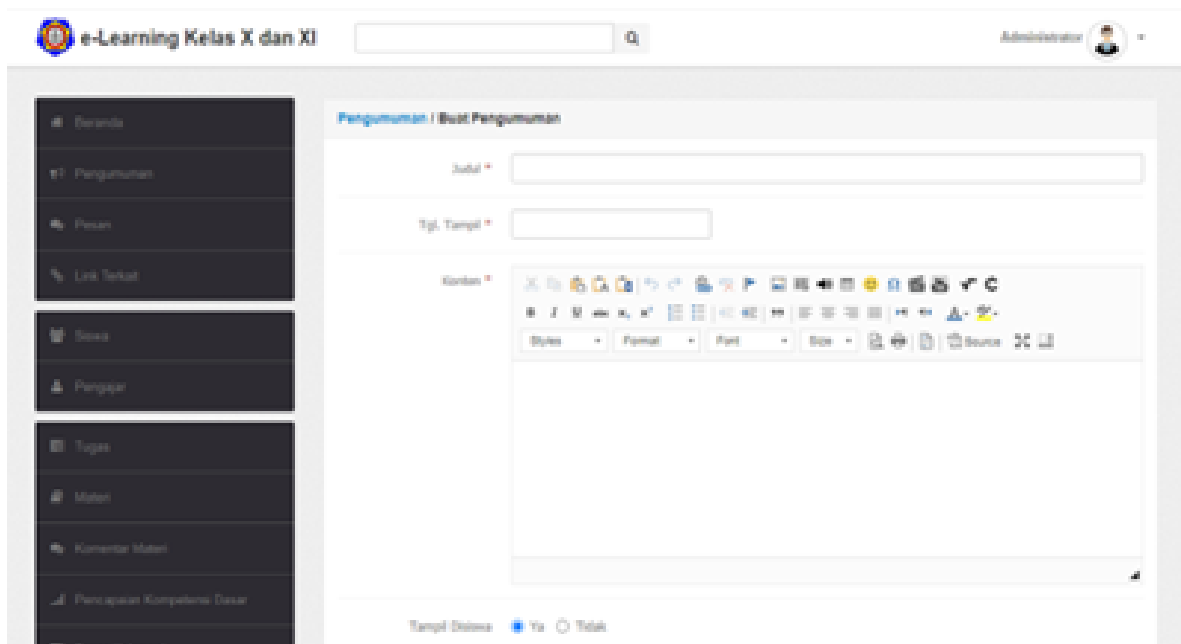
e-Learning Kelas X dan XI

Administrator

Beranda

Pengumuman

Pesan

Link Terkait

Siswa

Pengajar

Tugas

Materi

Komentar Materi

Pencapaian Kompetensi Dasar

Pengumuman / Buat Pengumuman

Judul *

Tgl. Tampil *

Konten *

Styles

Format

Font

Size

Source

Tampil Disiswa Ya Tidak